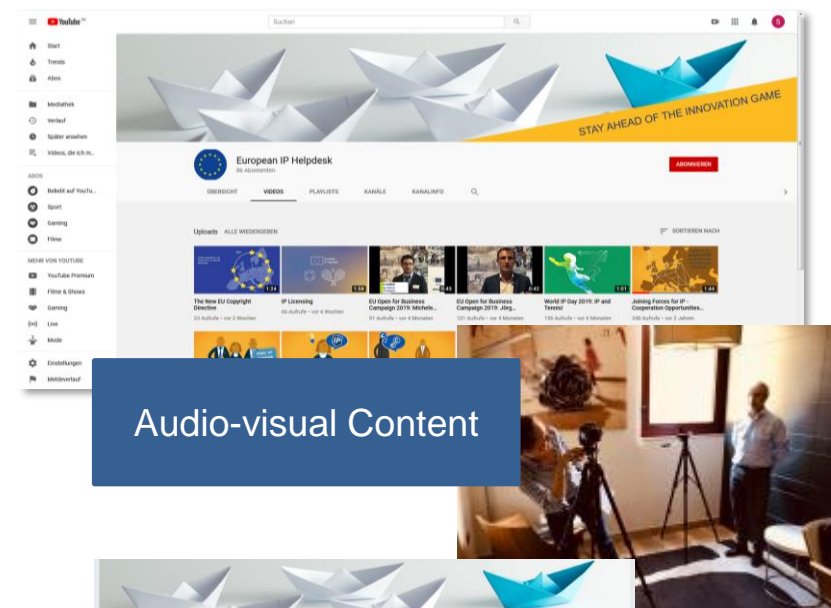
YouTube DE

Suchen

Start
Trends
Abos

Mediathek
Verlauf
Später ansehen
Videos, die ich m...

ABOS
Beliebt auf YouTu...
Sport
Gaming
Filme

MEHR VON YOUTUBE
YouTube Premium
Filme & Shows
Gaming
Live
Mode

Einstellungen
Meldeverlauf

STAY AHEAD OF THE INNOVATION GAME

European IP Helpdesk
86 Abonnenten

ABONNIEREN

ÜBERSICHT
VIDEOS
PLAYLISTS
KANÄLE
KANALINFO

Uploads ALLE WIEDERGEBEN

SORTIEREN NACH

1:24
The New EU Copyright Directive
23 Aufrufe • vor 2 Wochen

1:58
IP Licensing
66 Aufrufe • vor 4 Wochen

0:43
EU Open for Business Campaign 2019: Michele...
91 Aufrufe • vor 4 Monaten

0:42
EU Open for Business Campaign 2019: Jörg...
101 Aufrufe • vor 4 Monaten

1:01
World IP Day 2019: IP and Tennis!
156 Aufrufe • vor 4 Monaten

1:44
Joining Forces for IP - Cooperation Opportunities...
248 Aufrufe • vor 2 Jahren

Audio-visual Content